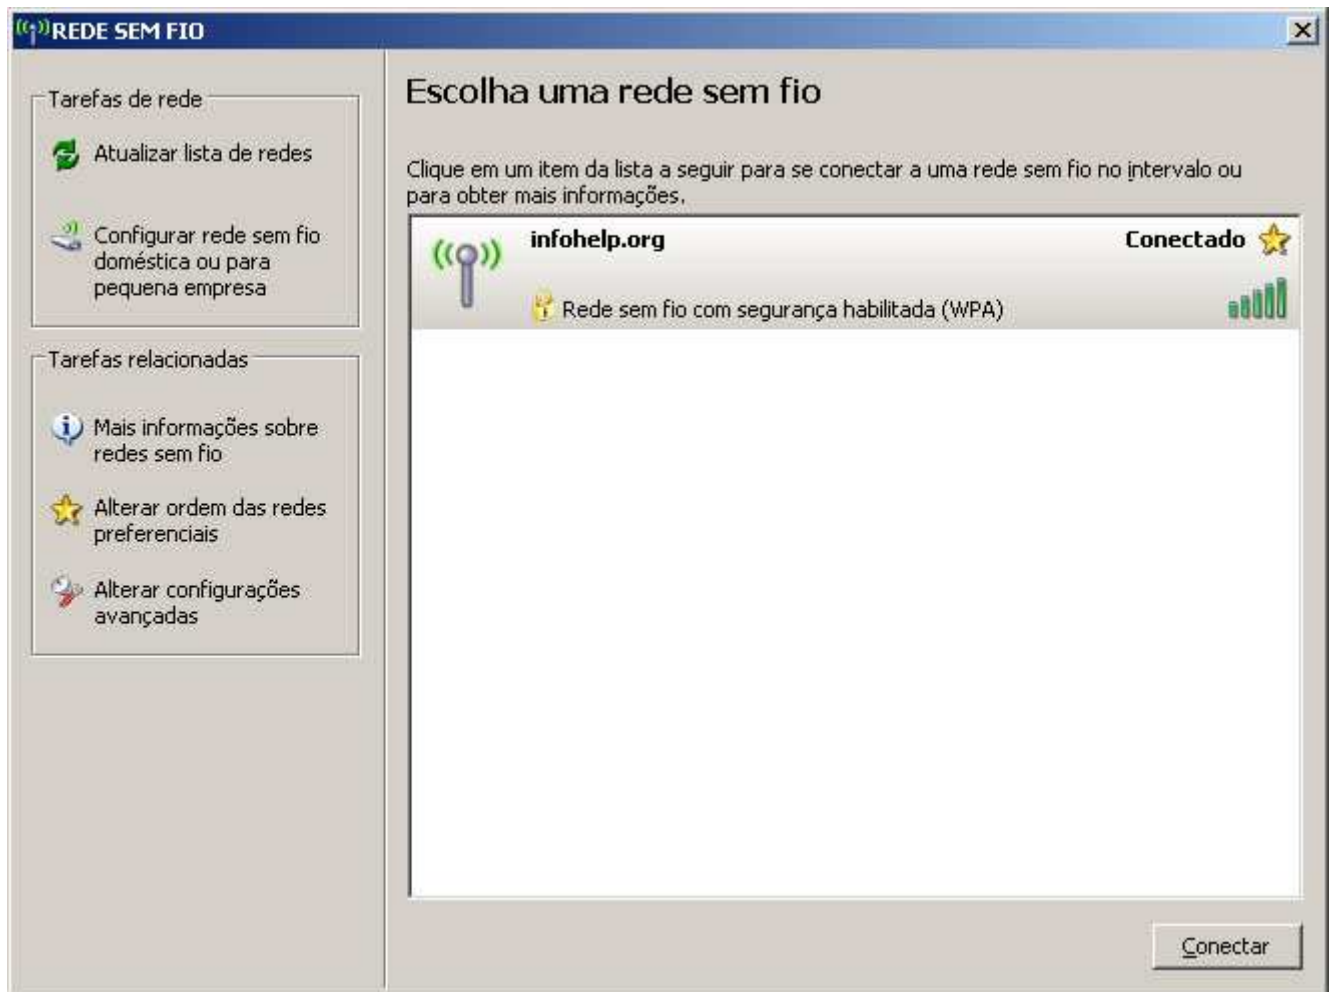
REDE SEM FIO

Tarefas de rede

Atualizar lista de redes

Configurar rede sem fio doméstica ou para pequena empresa

Tarefas relacionadas

Mais informações sobre redes sem fio

Alterar ordem das redes preferenciais

Alterar configurações avançadas

Escolha uma rede sem fio

Clique em um item da lista a seguir para se conectar a uma rede sem fio no intervalo ou para obter mais informações.

infohelp.org

Conectado

Rede sem fio com segurança habilitada (WPA)

Conectar